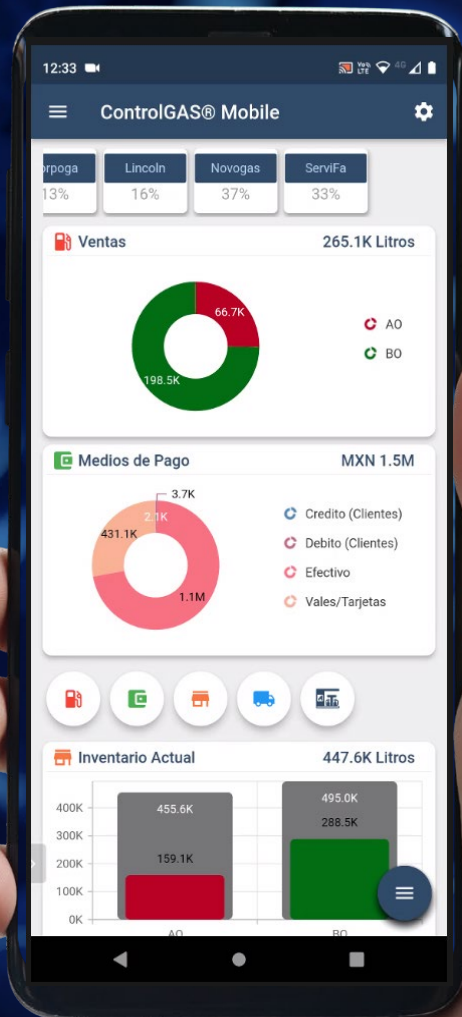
12:33

ControlGAS® Mobile

rpoga
13%

Lincoln
16%

Novogas
37%

ServiFa
33%

Ventas 265.1K Litros

66.7K
198.5K

AO
BO

Medios de Pago MXN 1.5M

3.7K
2.1K
431.1K
1.1M

Credito (Clientes)
Debito (Clientes)
Efectivo
Vales/Tarjetas

Inventario Actual 447.6K Litros

400K
300K
200K
100K
0K

455.6K
159.1K
495.0K
288.5K

AO
BO